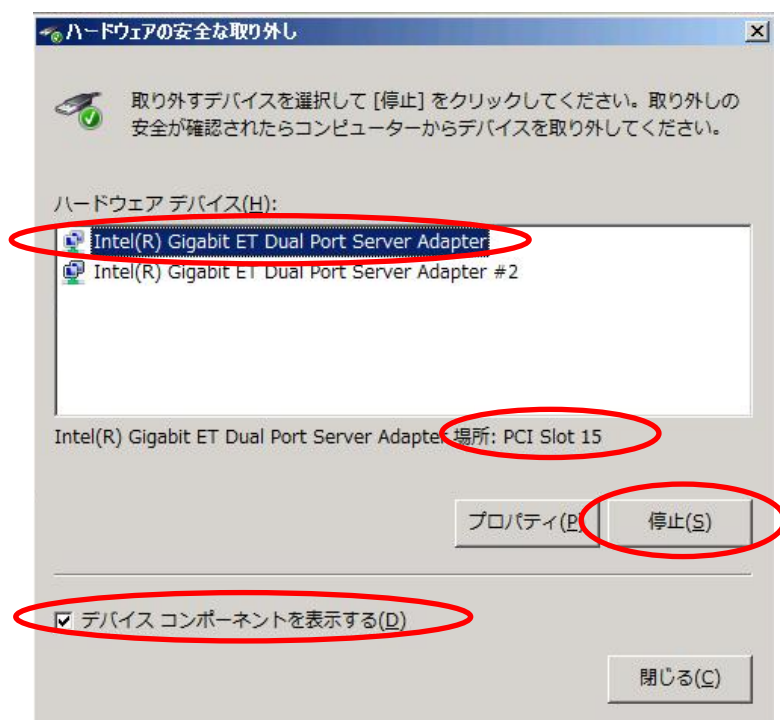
ハードウェアの安全な取り外し

取り外すデバイスを選択して [停止] をクリックしてください。取り外しの安全が確認されたらコンピューターからデバイスを取り外してください。

ハードウェア デバイス(H):

Intel(R) Gigabit ET Dual Port Server Adapter
Intel(R) Gigabit ET Dual Port Server Adapter #2

Intel(R) Gigabit ET Dual Port Server Adapter 場所: PCI Slot 15

プロパティ(P)
停止(S)

デバイス コンポーネントを表示する(D)

閉じる(C)